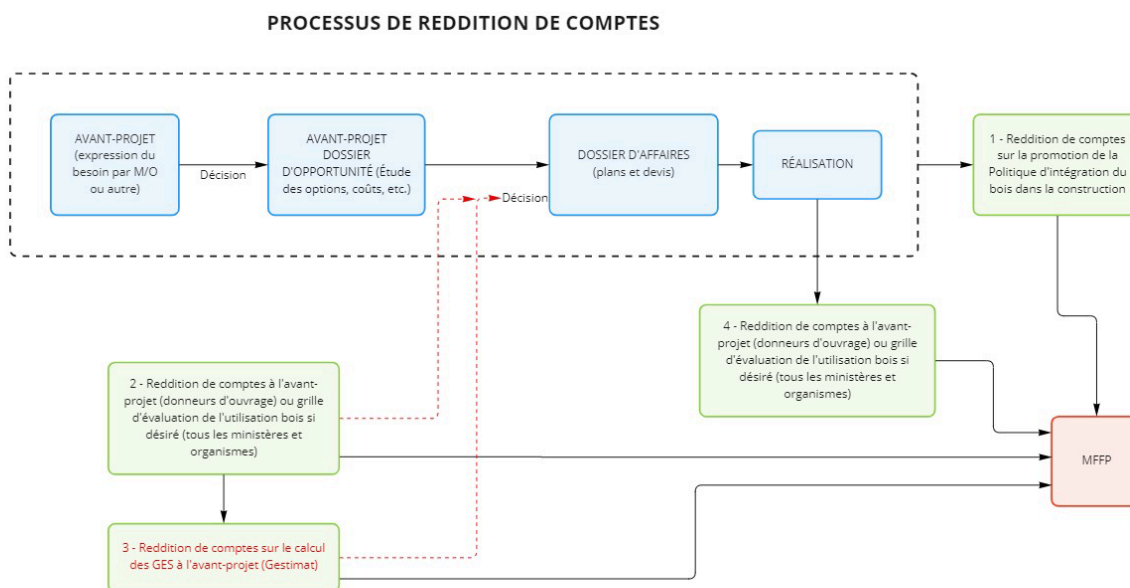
PROCESSUS DE REDDITION DE COMPTES

AVANT-PROJET (expression du besoin par M/O ou autre)

Décision

AVANT-PROJET DOSSIER D'OPPORTUNITÉ (Étude des options, coûts, etc.)

Décision

DOSSIER D'AFFAIRES (plans et devis)

RÉALISATION

1 - Reddition de comptes sur la promotion de la Politique d'intégration du bois dans la construction

4 - Reddition de comptes à l'avant-projet (donneurs d'ouvrage) ou grille d'évaluation de l'utilisation bois si désiré (tous les ministères et organismes)

2 - Reddition de comptes à l'avant-projet (donneurs d'ouvrage) ou grille d'évaluation de l'utilisation bois si désiré (tous les ministères et organismes)

MFFP

3 - Reddition de comptes sur le calcul des GES à l'avant-projet (Gestimat)